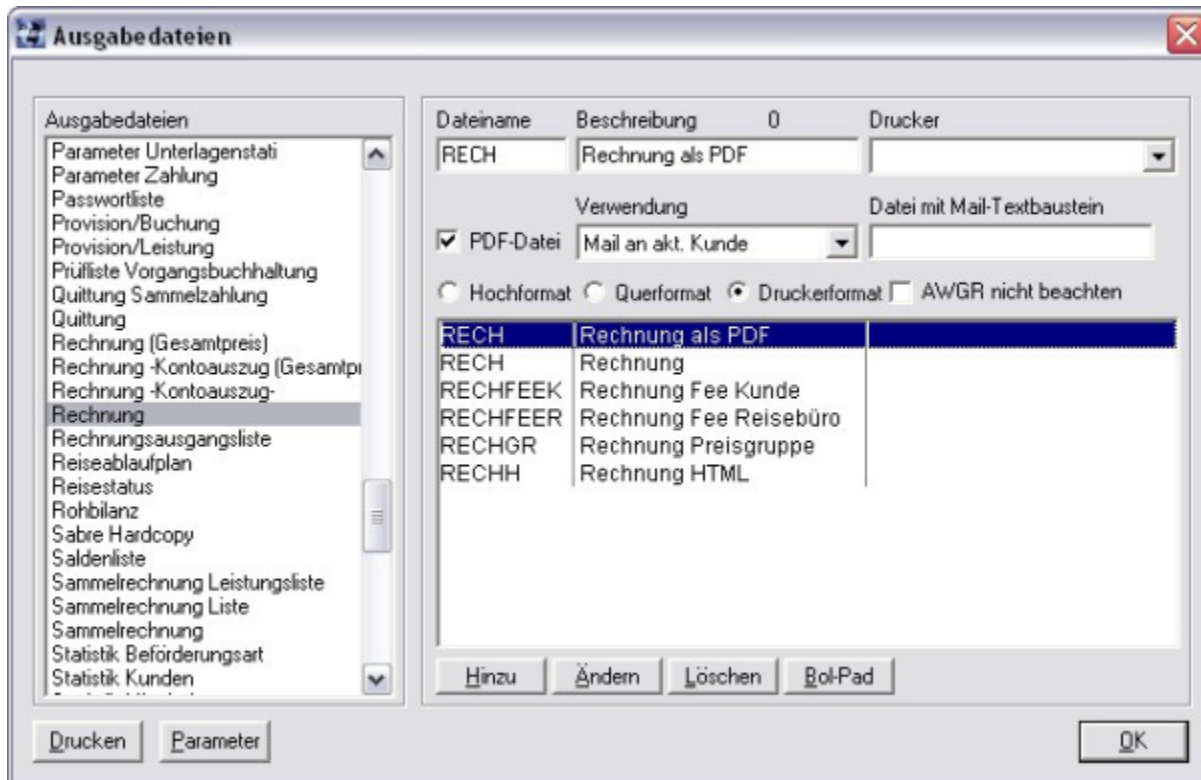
Ausgabedateien

Ausgabedateien
Parameter Unterlagenstati
Parameter Zahlung
Passwortliste
Provision/Buchung
Provision/Leistung
Prüfliste Vorgangsbuchhaltung
Quittung Sammelzahlung
Quittung
Rechnung (Gesamtpreis)
Rechnung -Kontoauszug (Gesamtpr
Rechnung -Kontoauszug-
Rechnung
Rechnungsausgangsliste
Reiseablaufplan
Reisestatus
Rohbilanz
Sabre Hardcopy
Saldenliste
Sammelrechnung Leistungsliste
Sammelrechnung Liste
Sammelrechnung
Statistik Beförderungsart
Statistik Kunden

Dateiname
RECH
Beschreibung 0
Rechnung als PDF
Drucker
PDF-Datei
Verwendung
Mail an akt. Kunde
Datei mit Mail-Textbaustein
Hochformat
Querformat
Druckerformat
AWGR nicht beachten

| RECH | Rechnung als PDF |
|---|---|
| RECH | Rechnung |
| RECHFEEK | Rechnung Fee Kunde |
| RECHFEER | Rechnung Fee Reisebüro |
| RECHGR | Rechnung Preisgruppe |
| RECHH | Rechnung HTML |

Hinzu
Ändern
Löschen
Bol-Pad

Drucken
Parameter
OK